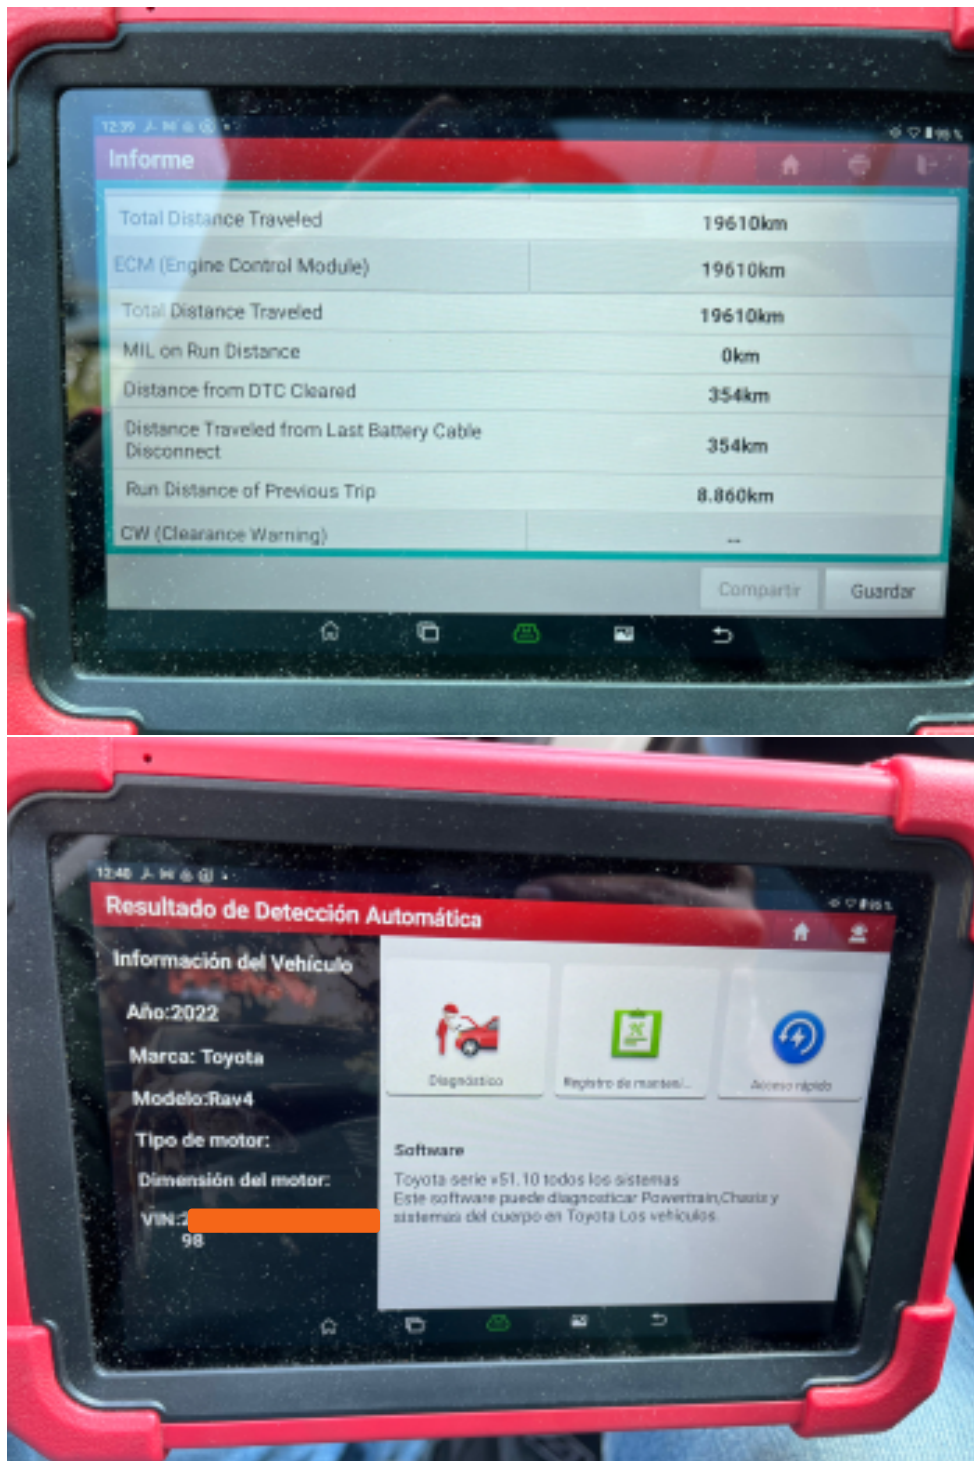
12:39

Informe

| Total Distance Traveled | 19610km |
|---|---|
| ECM (Engine Control Module) | 19610km |
| Total Distance Traveled | 19610km |
| MIL on Run Distance | 0km |
| Distance from DTC Cleared | 354km |
| Distance Traveled from Last Battery Cable Disconnect | 354km |
| Run Distance of Previous Trip | 8.860km |
| CW (Clearance Warning) | -- |

Compartir
Guardar

12:40

Resultado de Detección Automática

Información del Vehículo

Año:2022

Marca: Toyota

Modelo:Rav4

Tipo de motor:

Dimensión del motor:

VIN:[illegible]
98

Diagnóstico
Registro de mantenimiento...
Acceso rápido

Software

Toyota serie v51.10 todos los sistemas
Este software puede diagnosticar Powertrain,Chasis y sistemas del cuerpo en Toyota Los vehículos